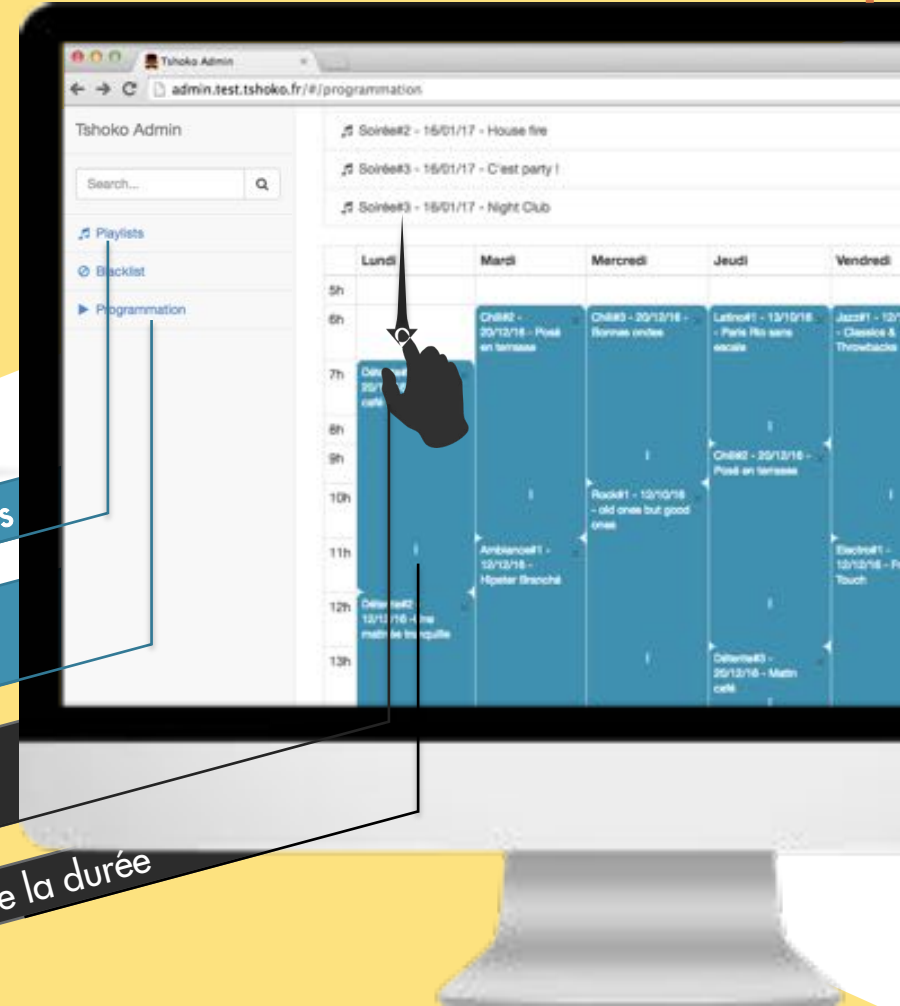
Tshoko Admin

admin.test.tshoko.fr/#/programmation

Tshoko Admin

Search...

Playlists

Blacklist

Programmation

Soirée#2 - 16/01/17 - House fire

Soirée#3 - 16/01/17 - C'est party !

Soirée#3 - 16/01/17 - Night Club

| | Lundi | Mardi | Mercredi | Jeudi | Vendredi |
|---|---|---|---|---|---|
| 5h | | | | | |
| 6h | | Chill#2 - 20/12/16 - Posé en terrasse | Chill#3 - 20/12/16 - Bonnes ondes | Latino#1 - 13/10/16 - Paris Rio sans escale | Jazz#1 - 12/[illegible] - Classics & Throwbacks |
| 7h | Détente#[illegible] 20/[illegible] café | | | | |
| 8h | | | | | |
| 9h | | | | Chill#2 - 20/12/16 - Posé en terrasse | |
| 10h | | | Rock#1 - 12/10/16 - old ones but good ones | | |
| 11h | | Ambiance#1 - 12/12/16 - Hipster Branché | | | Electro#1 - 12/12/16 - F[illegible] Touch |
| 12h | Détente#2 12/12/16 - Une matinée tranquille | | | | |
| 13h | | | | Détente#3 - 20/12/16 - Matin café | |

s

e la durée